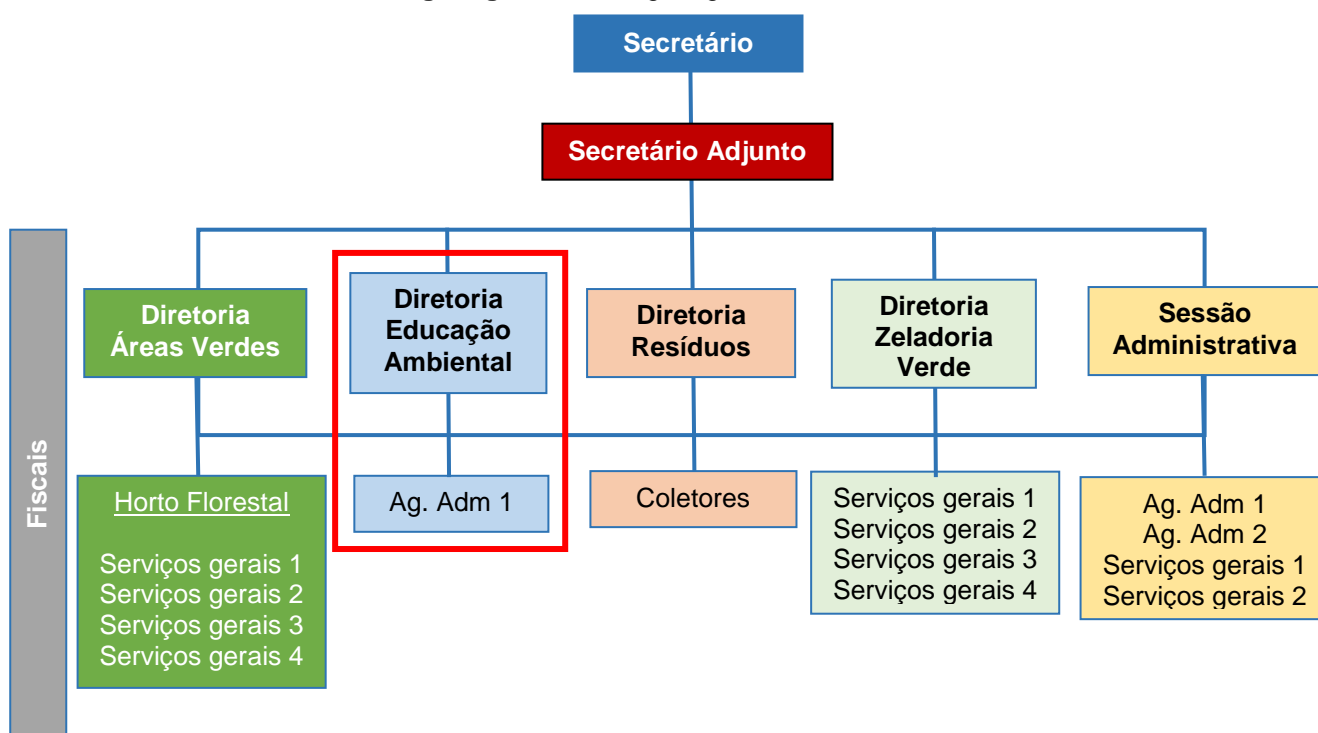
Secretário

Secretário Adjunto

Fiscais

Diretoria Áreas Verdes

Diretoria Educação Ambiental

Diretoria Resíduos

Diretoria Zeladoria Verde

Sessão Administrativa

Horto Florestal

Serviços gerais 1
Serviços gerais 2
Serviços gerais 3
Serviços gerais 4

Ag. Adm 1

Coletores

Serviços gerais 1
Serviços gerais 2
Serviços gerais 3
Serviços gerais 4

Ag. Adm 1
Ag. Adm 2
Serviços gerais 1
Serviços gerais 2